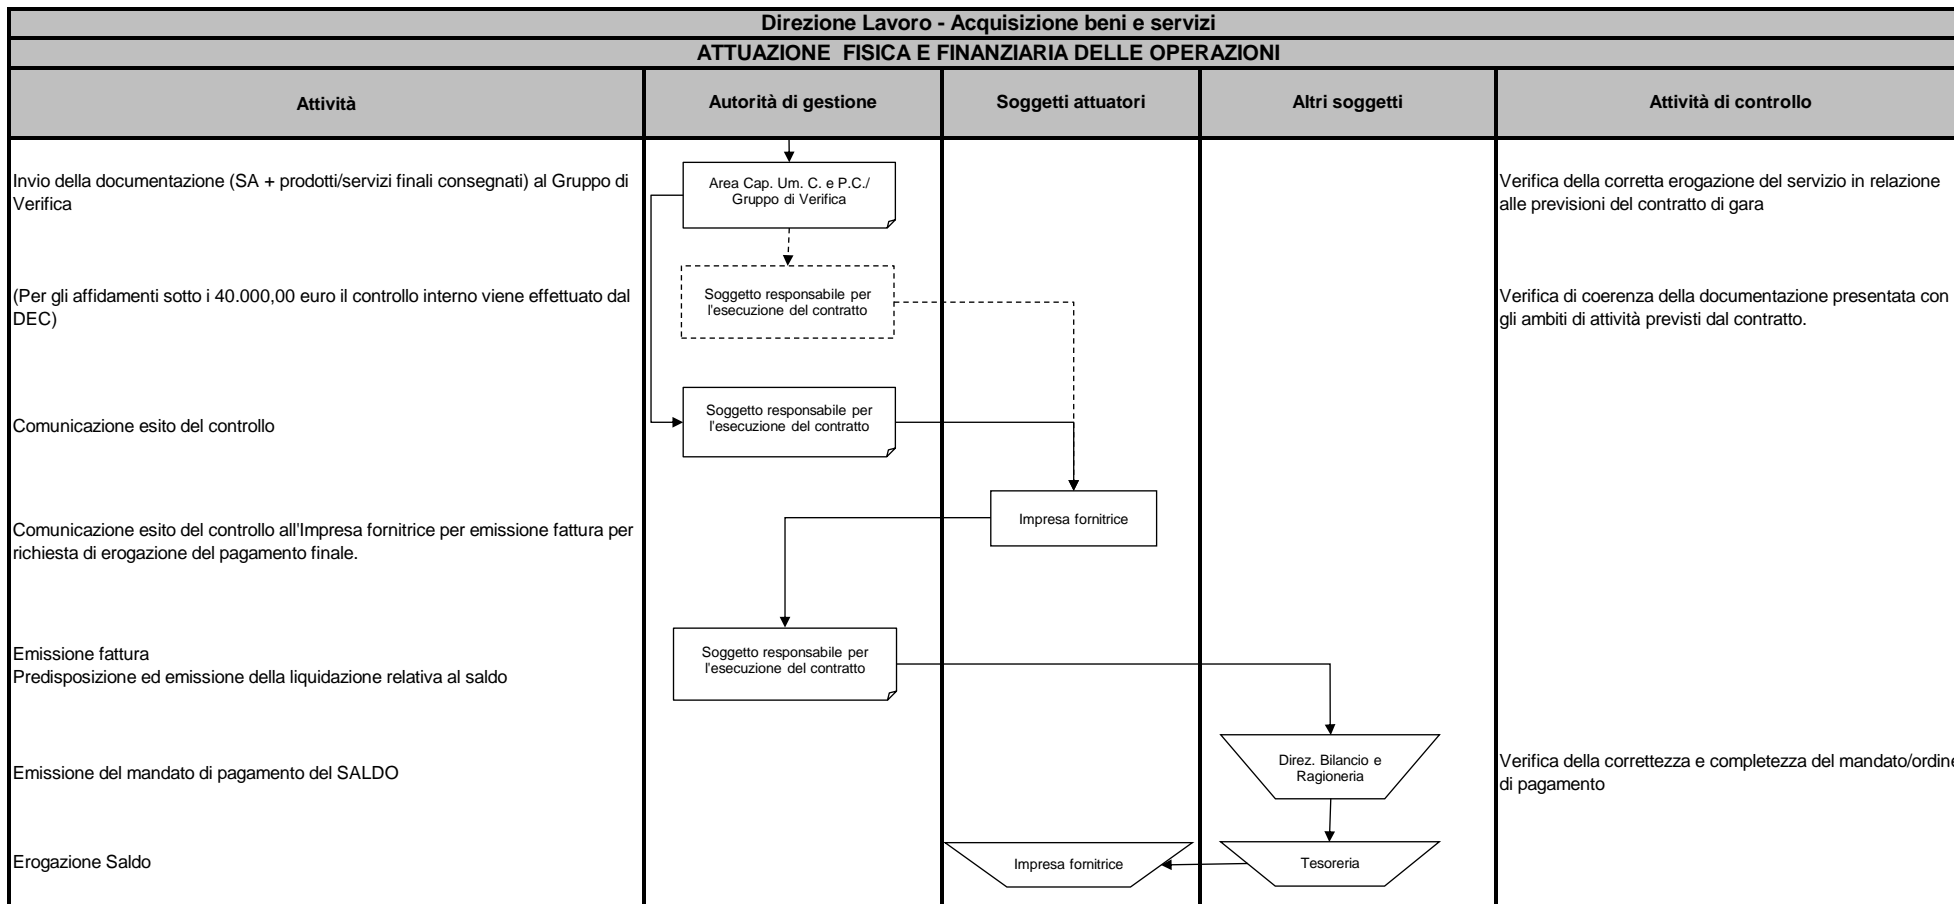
Direzione Lavoro - Acquisizione beni e servizi

ATTUAZIONE FISICA E FINANZIARIA DELLE OPERAZIONI

| Attività | Autorità di gestione | Soggetti attuatori | Altri soggetti | Attività di controllo |
|---|---|---|---|---|
| Invio della documentazione (SA + prodotti/servizi finali consegnati) al Gruppo di Verifica | Area Cap. Um. C. e P.C./ Gruppo di Verifica | | | Verifica della corretta erogazione del servizio in relazione alle previsioni del contratto di gara |
| (Per gli affidamenti sotto i 40.000,00 euro il controllo interno viene effettuato dal DEC) | Soggetto responsabile per l'esecuzione del contratto | | | Verifica di coerenza della documentazione presentata con gli ambiti di attività previsti dal contratto. |
| Comunicazione esito del controllo | Soggetto responsabile per l'esecuzione del contratto | | | |
| Comunicazione esito del controllo all'Impresa fornitrice per emissione fattura per richiesta di erogazione del pagamento finale. | | Impresa fornitrice | | |
| Emissione fattura<br>Predisposizione ed emissione della liquidazione relativa al saldo | Soggetto responsabile per l'esecuzione del contratto | | | |
| Emissione del mandato di pagamento del SALDO | | | Direz. Bilancio e Ragioneria | Verifica della correttezza e completezza del mandato/ordine di pagamento |
| Erogazione Saldo | | Impresa fornitrice | Tesoreria | |